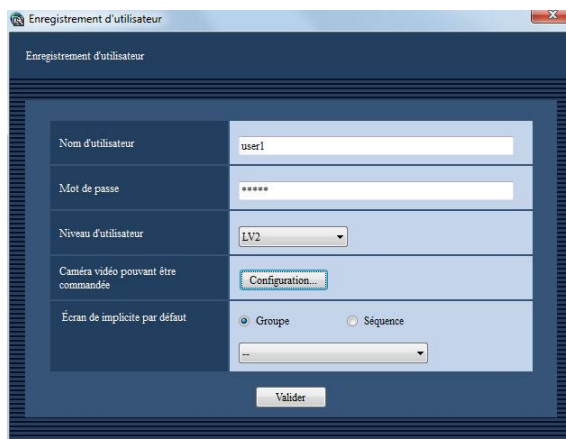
Enregistrement d'utilisateur

Enregistrement d'utilisateur

| | |
|---|---|
| Nom d'utilisateur | user1 |
| Mot de passe | ***** |
| Niveau d'utilisateur | LV2 |
| Caméra vidéo pouvant être commandée | Configuration... |
| Écran de implicite par défaut | Groupe Séquence<br>-- |

Valider